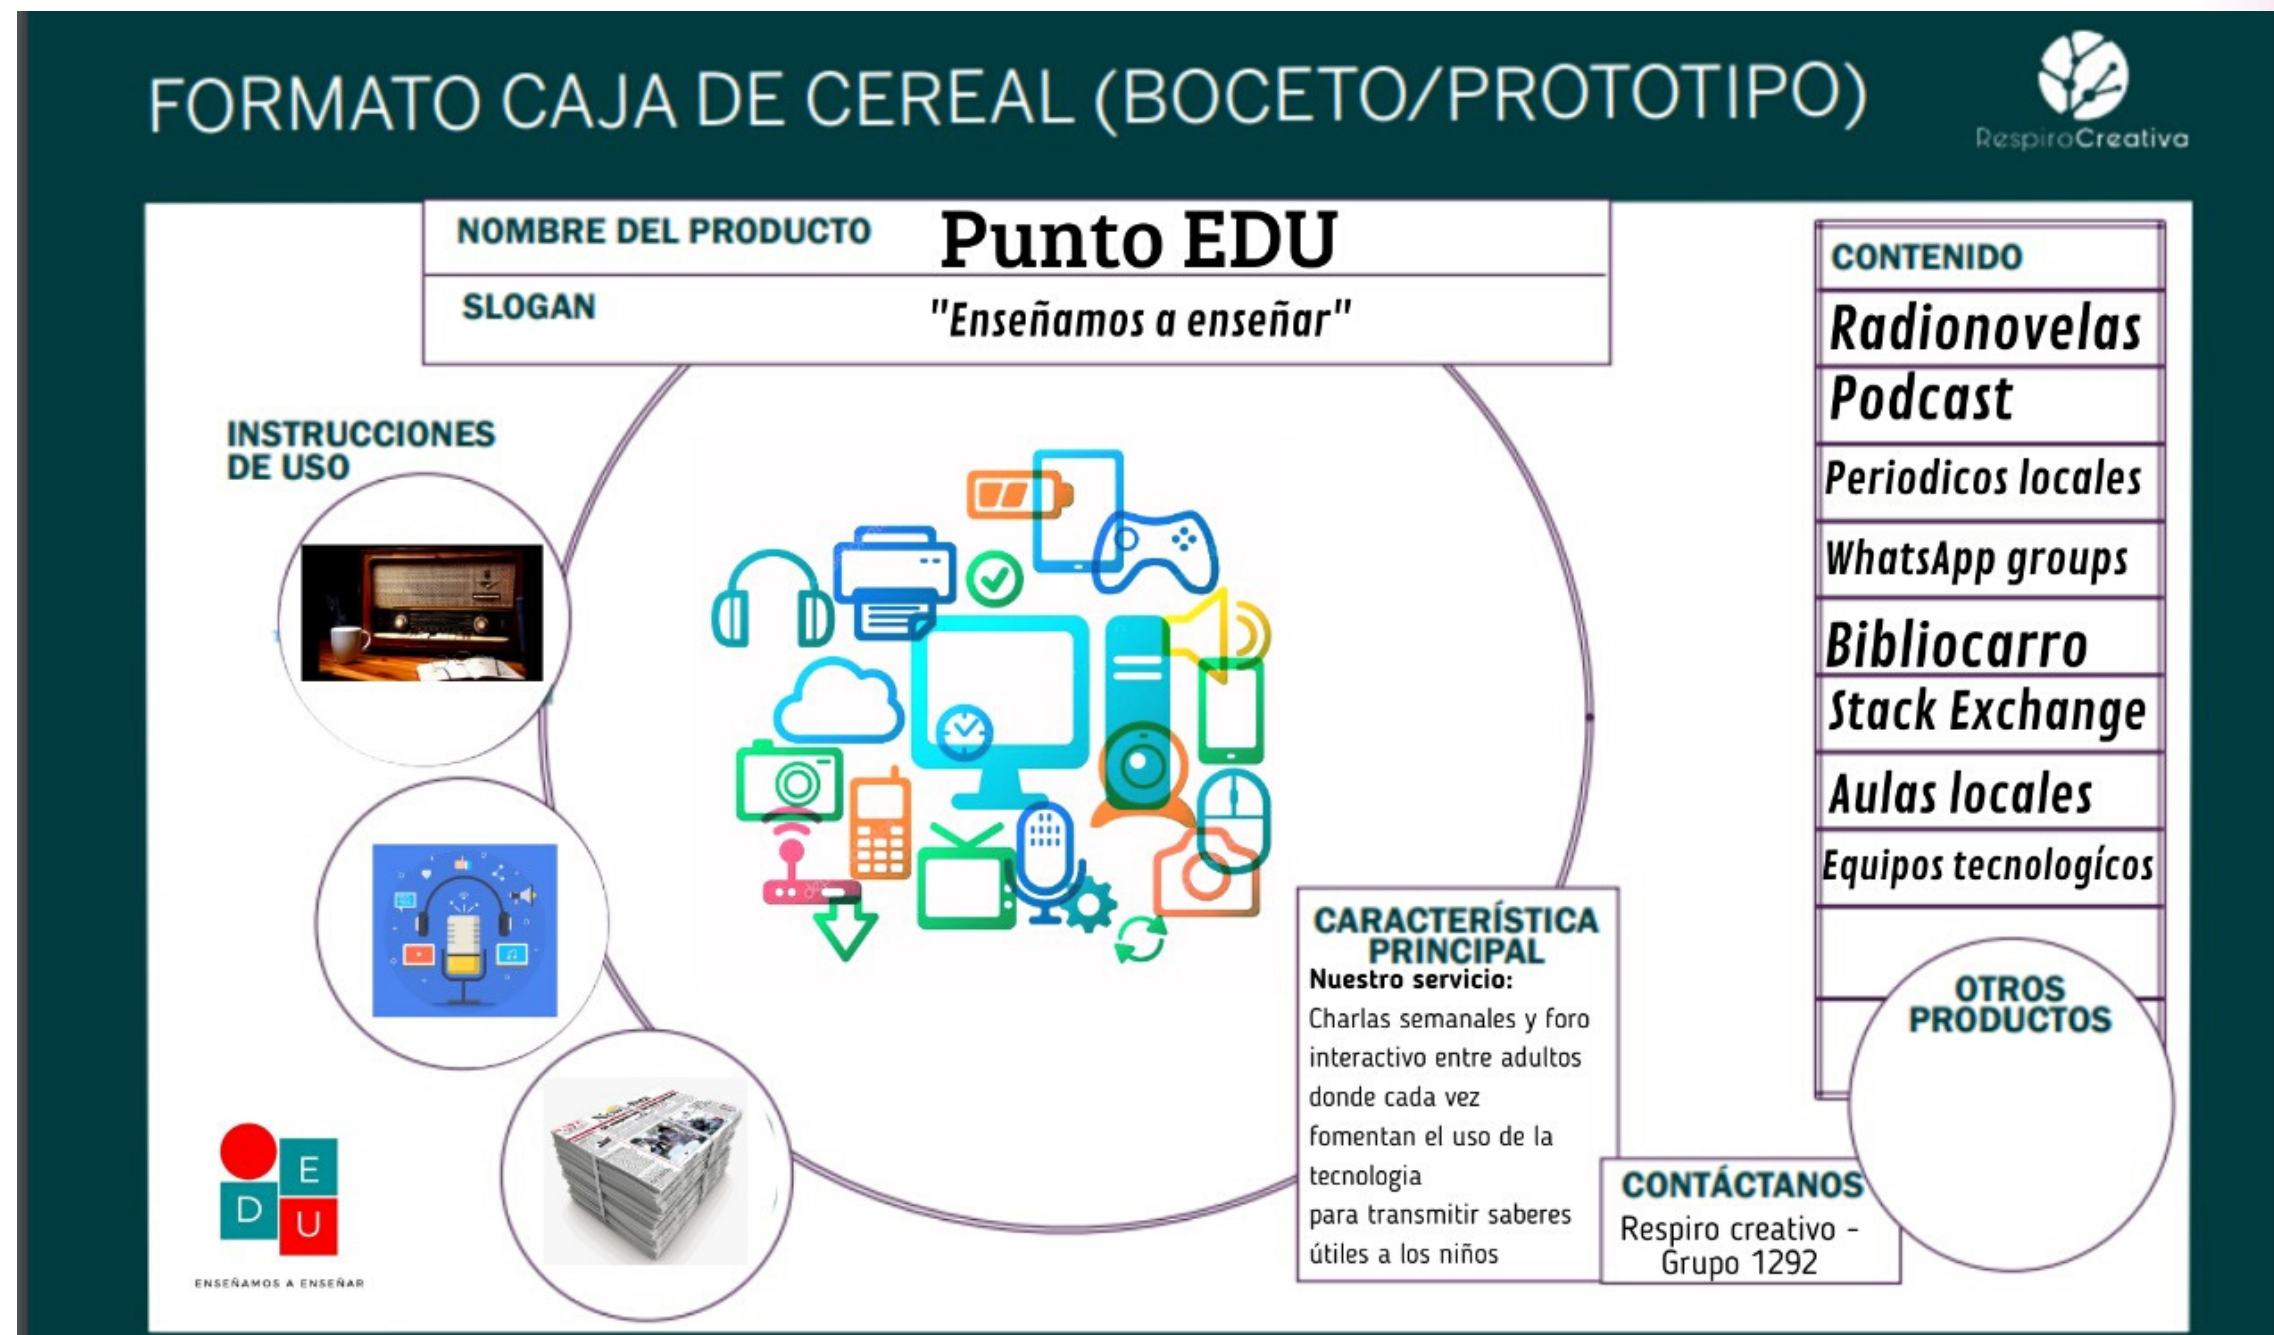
FORMATO CAJA DE CEREAL (BOCETO/PROTOTIPO)

RespiroCreativa

NOMBRE DEL PRODUCTO Punto EDU

SLOGAN "Enseñamos a enseñar"

INSTRUCCIONES DE USO

CONTENIDO

Radionovelas

Podcast

Periodicos locales

WhatsApp groups

Bibliocarro

Stack Exchange

Aulas locales

Equipos tecnologícos

CARACTERÍSTICA PRINCIPAL

Nuestro servicio:

Charlas semanales y foro interactivo entre adultos donde cada vez fomentan el uso de la tecnologia para transmitir saberes útiles a los niños

OTROS PRODUCTOS

CONTÁCTANOS

Respiro creativo - Grupo 1292

E D U

ENSEÑAMOS A ENSEÑAR